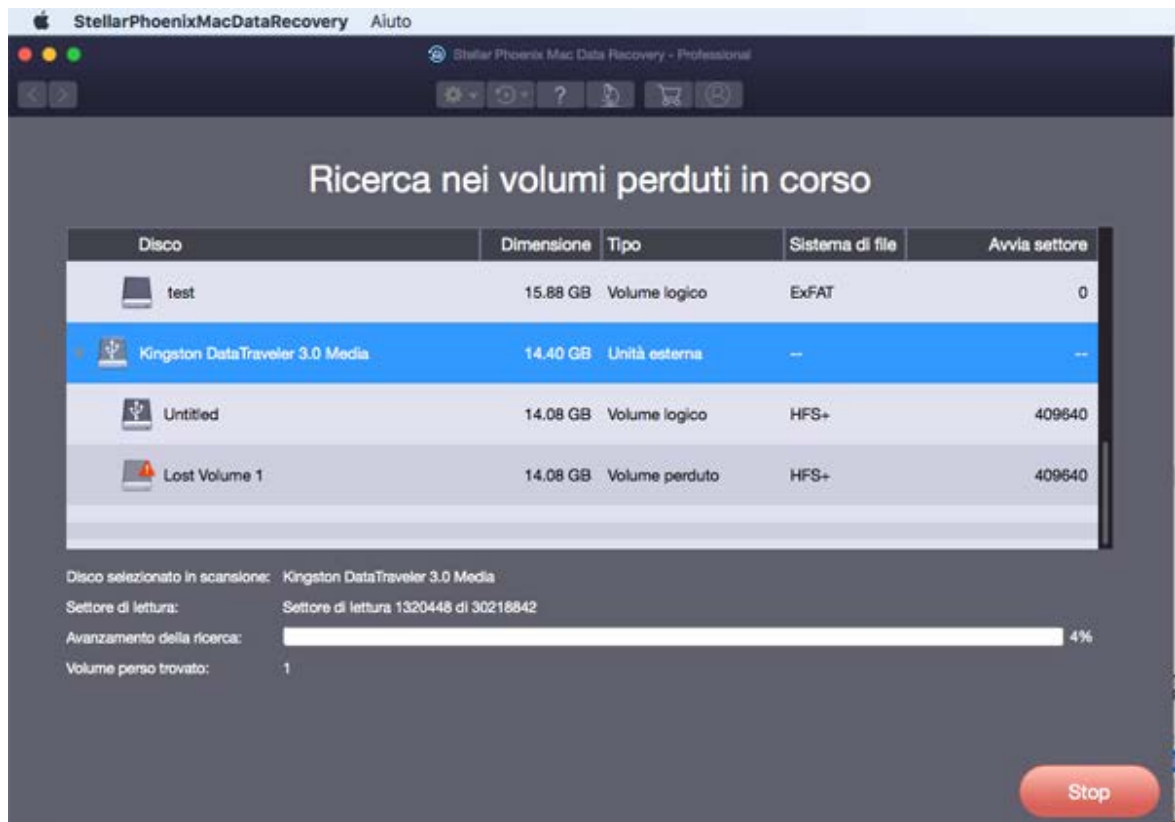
StellarPhoenixMacDataRecovery Aiuto

Stellar Phoenix Mac Data Recovery - Professional

Ricerca nei volumi perduti in corso

| Disco | Dimensione | Tipo | Sistema di file | Avvia settore |
|---|---|---|---|---|
| test | 15.88 GB | Volume logico | ExFAT | 0 |
| Kingston DataTraveler 3.0 Media | 14.40 GB | Unità esterna | -- | -- |
| Untitled | 14.08 GB | Volume logico | HFS+ | 409640 |
| Lost Volume 1 | 14.08 GB | Volume perduto | HFS+ | 409640 |

Disco selezionato in scansione: Kingston DataTraveler 3.0 Media
Settore di lettura: Settore di lettura 1320448 di 30218842
Avanzamento della ricerca: 4%
Volume perso trovato: 1

Stop